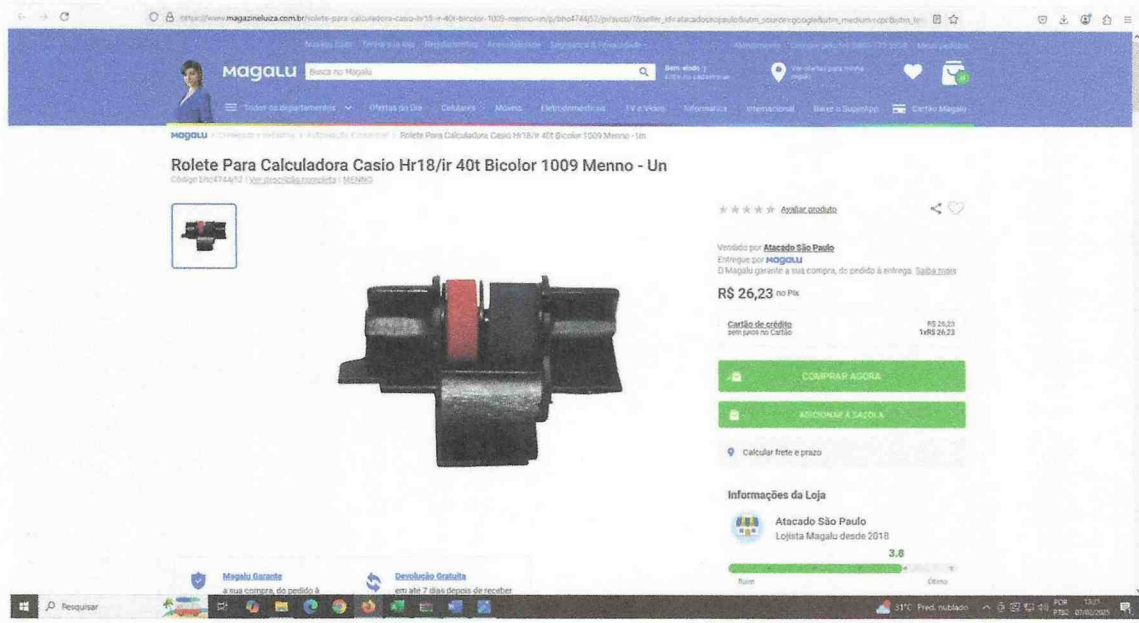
https://www.magazineluiza.com.br/rolete-para-calculadora-casio-hr18-ir-40t-bicolor-1009-menno-un/p/hhe4744j52/pi/suco/?seller_id=atacadosaopaulo&utm_source=google&utm_medium=cpc&utm_te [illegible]

Magalu

Busca no Magalu

Bem-vindo :) Entre ou cadastre-se

Ver ofertas para minha região

Todos os departamentos Ofertas do Dia Celulares Móveis Eletrodomésticos TV e Vídeo Informática Internacional Baixe o SuperApp Cartão Magalu

Magalu > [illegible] > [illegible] > Rolete Para Calculadora Casio Hr18/ir 40t Bicolor 1009 Menno - Un

Rolete Para Calculadora Casio Hr18/ir 40t Bicolor 1009 Menno - Un

Código hhe4744j52 | Ver descrição completa | MENNO

Avaliar produto

Vendido por Atacado São Paulo
Entregue por Magalu
O Magalu garante a sua compra, do pedido à entrega. Saiba mais

R$ 26,23 no Pix

Cartão de crédito sem juros no Cartão R$ 26,23 1x R$ 26,23

COMPRAR AGORA

ADICIONAR À SACOLA

Calcular frete e prazo

Informações da Loja

Atacado São Paulo
Lojista Magalu desde 2018

3.8

Ruim Ótimo

Magalu Garante
a sua compra, do pedido à

Devolução Gratuita
em até 7 dias depois de receber

Pesquisar

31°C Pred. nublado POR PTB2 13:21 07/02/2025